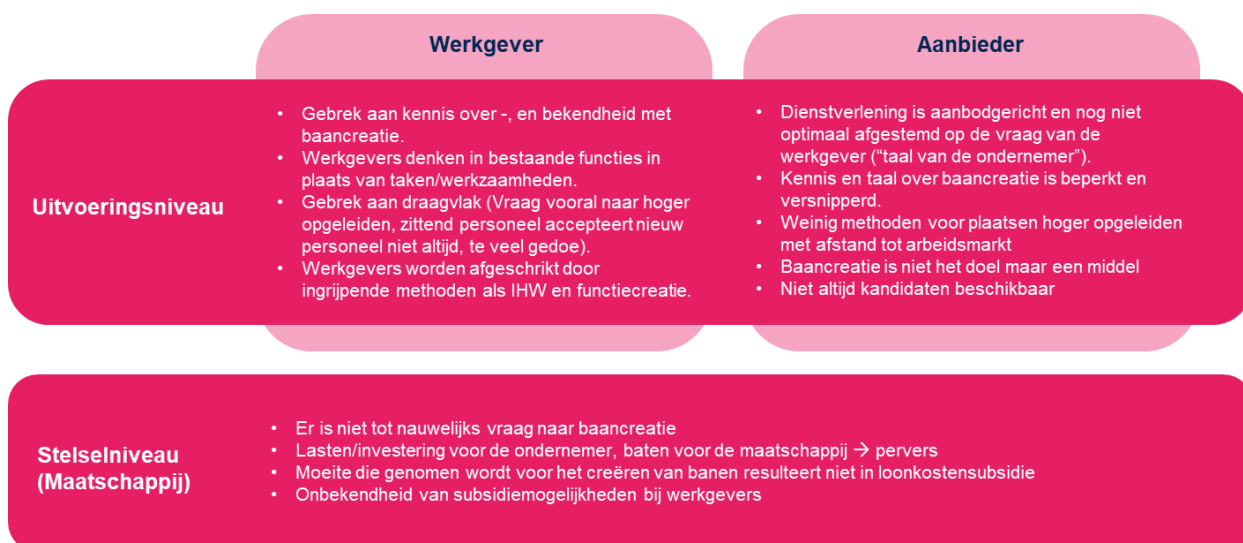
Werkgever

Aanbieder

Uitvoeringsniveau

• Gebrek aan kennis over -, en bekendheid met baancreatie.
• Werkgevers denken in bestaande functies in plaats van taken/werkzaamheden.
• Gebrek aan draagvlak (Vraag vooral naar hoger opgeleiden, zittend personeel accepteert nieuw personeel niet altijd, te veel gedoe).
• Werkgevers worden afgeschrikt door ingrijpende methoden als IHW en functiecreatie.

• Dienstverlening is aanbodgericht en nog niet optimaal afgestemd op de vraag van de werkgever (“taal van de ondernemer”).
• Kennis en taal over baancreatie is beperkt en versnipperd.
• Weinig methoden voor plaatsen hoger opgeleiden met afstand tot arbeidsmarkt
• Baancreatie is niet het doel maar een middel
• Niet altijd kandidaten beschikbaar

Stelselniveau (Maatschappij)

• Er is niet tot nauwelijks vraag naar baancreatie
• Lasten/investering voor de ondernemer, baten voor de maatschappij → pervers
• Moeite die genomen wordt voor het creëren van banen resulteert niet in loonkostensubsidie
• Onbekendheid van subsidiemogelijkheden bij werkgevers